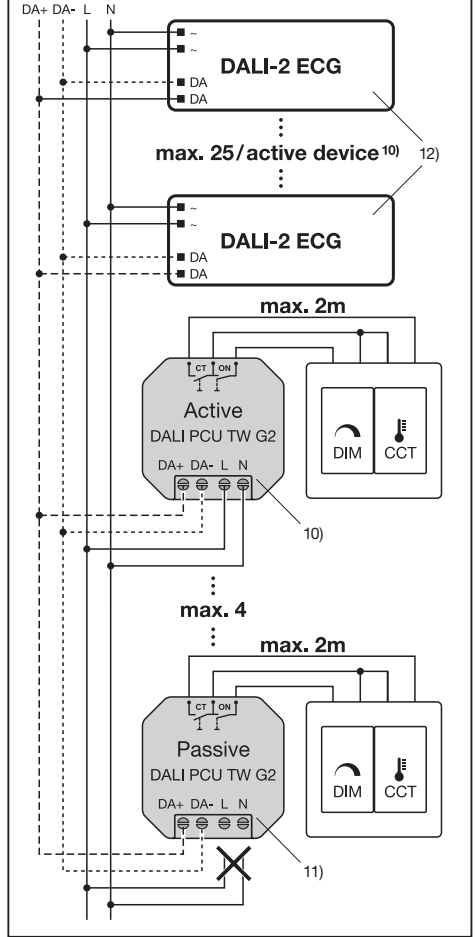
DA+ DA- L N

~
~
DA
DA
DALI-2 ECG

max. 25/active device$^{10)}$

12)

~
~
DA
DA
DALI-2 ECG

max. 2m

CT ON

Active
DALI PCU TW G2
DA+ DA- L N

DIM CCT

10)

max. 4

max. 2m

CT ON

Passive
DALI PCU TW G2
DA+ DA- L N

DIM CCT

11)